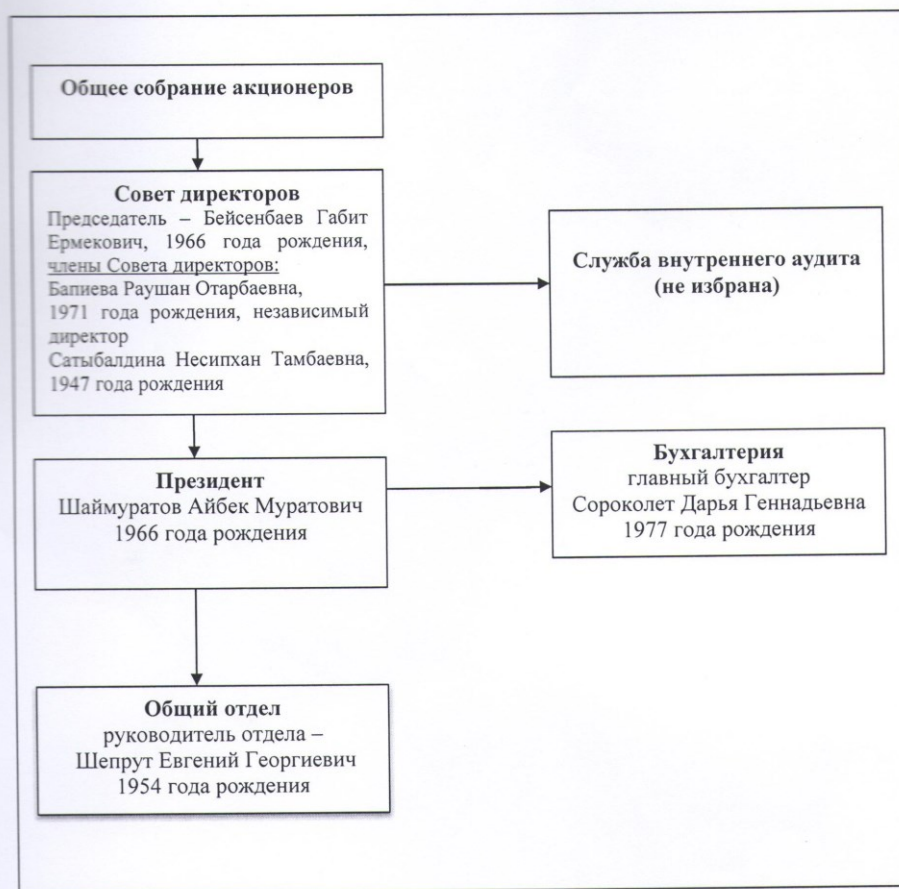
Общее собрание акционеров

Совет директоров
Председатель – Бейсенбаев Габит Ермекович, 1966 года рождения, члены Совета директоров:
Бапиева Раушан Отарбаевна, 1971 года рождения, независимый директор
Сатыбалдина Несипхан Тамбаевна, 1947 года рождения

Служба внутреннего аудита (не избрана)

Президент
Шаймуратов Айбек Муратович
1966 года рождения

Бухгалтерия
главный бухгалтер
Сороколет Дарья Геннадьевна
1977 года рождения

Общий отдел
руководитель отдела –
Шепрут Евгений Георгиевич
1954 года рождения